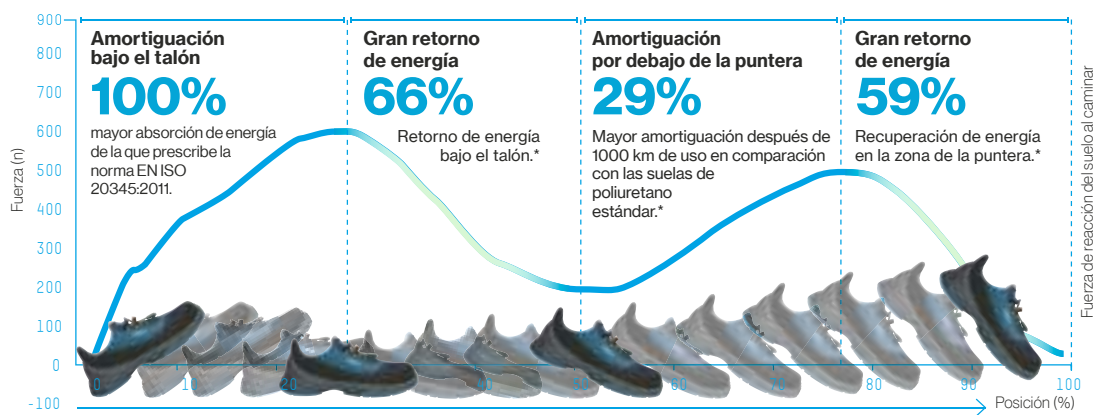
900
800
700
600
500
400
300
200
100
0
-100

Fuerza (n)

Amortiguación bajo el talón
100%
mayor absorción de energía de la que prescribe la norma EN ISO 20345:2011.

Gran retorno de energía
66%
Retorno de energía bajo el talón.*

Amortiguación por debajo de la puntera
29%
Mayor amortiguación después de 1000 km de uso en comparación con las suelas de poliuretano estándar.*

Gran retorno de energía
59%
Recuperación de energía en la zona de la puntera.*

0
10
20
40
50
60
70
80
90
100

Posición (%)

Fuerza de reacción del suelo al caminar